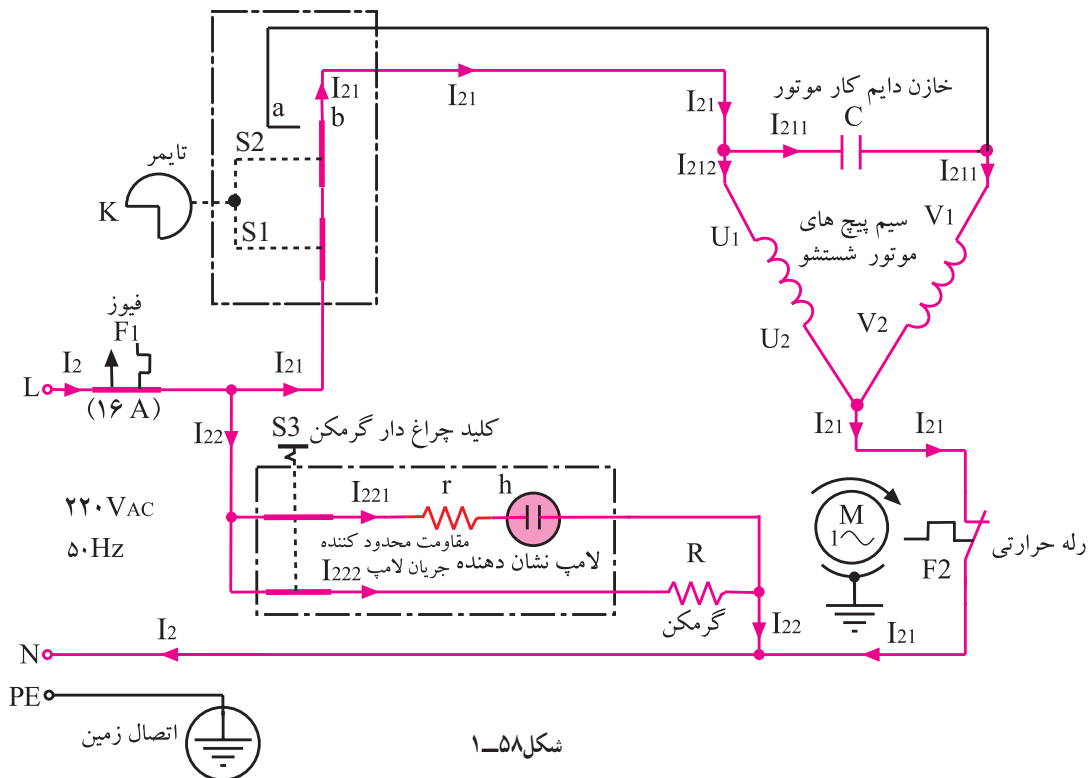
I21
a
b
I21
I21
خازن دایم کار موتور
C
I211
I212
I211
S2
تایمر
K
S1
U1
V1
سیم پیچ های موتور شستشو
U2
V2
فیوز
F1
L
I2
I21
(۱۶ A)
I22
S3
کلید چراغ دار گرمکن
I21
I21
I221
r
h
مقاومت محدود کننده جریان لامپ
لامپ نشان دهنده
M
1~
رله حرارتی
F2
۲۲۰VAC
۵۰Hz
I222
R
گرمکن
I22
I21
N
I2
PE
اتصال زمین
شکل۵۸ـ۱